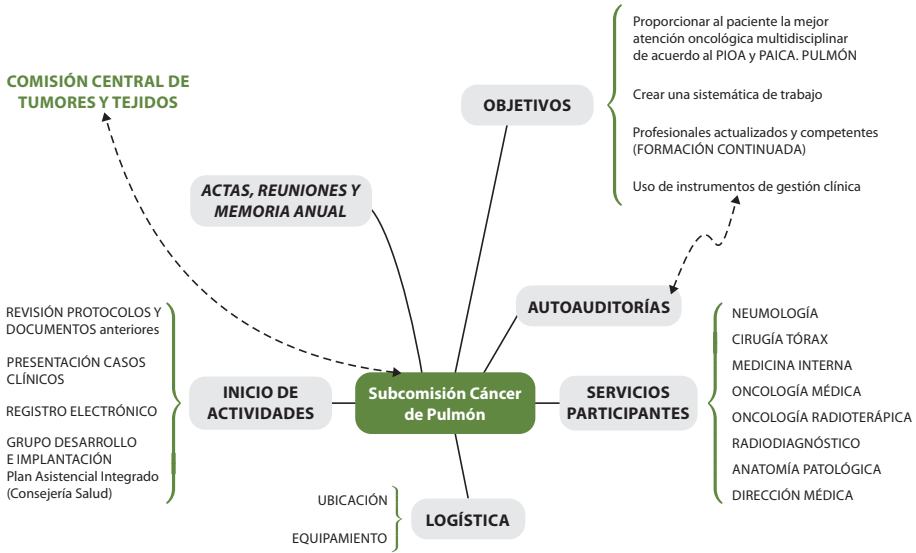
COMISIÓN CENTRAL DE TUMORES Y TEJIDOS

OBJETIVOS

Proporcionar al paciente la mejor atención oncológica multidisciplinar de acuerdo al PIOA y PAICA. PULMÓN

Crear una sistemática de trabajo

Profesionales actualizados y competentes (FORMACIÓN CONTINUADA)

Uso de instrumentos de gestión clínica

ACTAS, REUNIONES Y MEMORIA ANUAL

AUTOAUDITORÍAS

REVISIÓN PROTOCOLOS Y DOCUMENTOS anteriores

PRESENTACIÓN CASOS CLÍNICOS

REGISTRO ELECTRÓNICO

GRUPO DESARROLLO E IMPLANTACIÓN Plan Asistencial Integrado (Consejería Salud)

INICIO DE ACTIVIDADES

Subcomisión Cáncer de Pulmón

SERVICIOS PARTICIPANTES

NEUMOLOGÍA

CIRUGÍA TÓRAX

MEDICINA INTERNA

ONCOLOGÍA MÉDICA

ONCOLOGÍA RADIOTERÁPICA

RADIODIAGNÓSTICO

ANATOMÍA PATOLÓGICA

DIRECCIÓN MÉDICA

UBICACIÓN

EQUIPAMIENTO

LOGÍSTICA